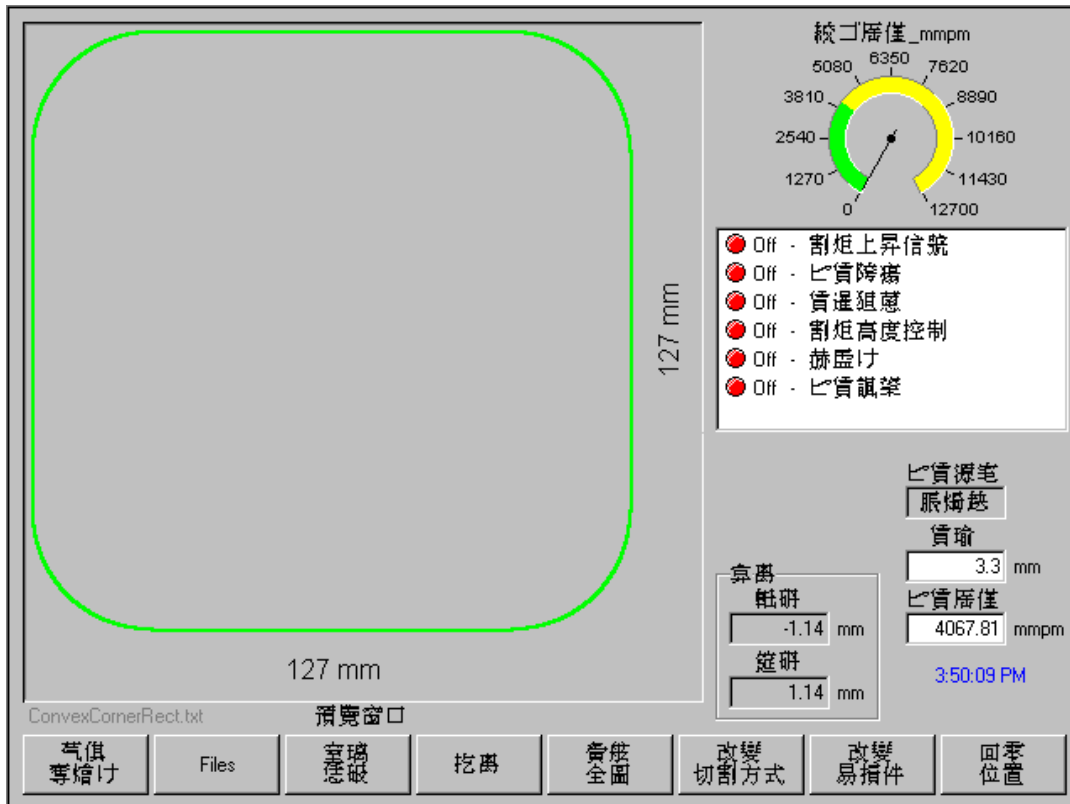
絞ゴ屌僅_mmpm
0
1270
2540
3810
5080
6350
7620
8890
10160
11430
12700

Off - 割炬上昇信號
Off - ヒ償隣瘍
Off - 償逼狙蔥
Off - 割炬高度控制
Off - 赫蜃け
Off - ヒ償諷桀

127 mm
127 mm

ヒ償滌笔
脹犒�béo
償瑜
3.3 mm
ヒ償屌僅
4067.81 mmpm
3:50:09 PM

窠蔺
輯硏
-1.14 mm
篋硏
1.14 mm

ConvexCornerRect.txt
預覽窗口

气俱
専熗け
Files
窒璐
想蝦
挖蔺
賫倣
全圖
改變
切割方式
改變
易損件
回零
位置